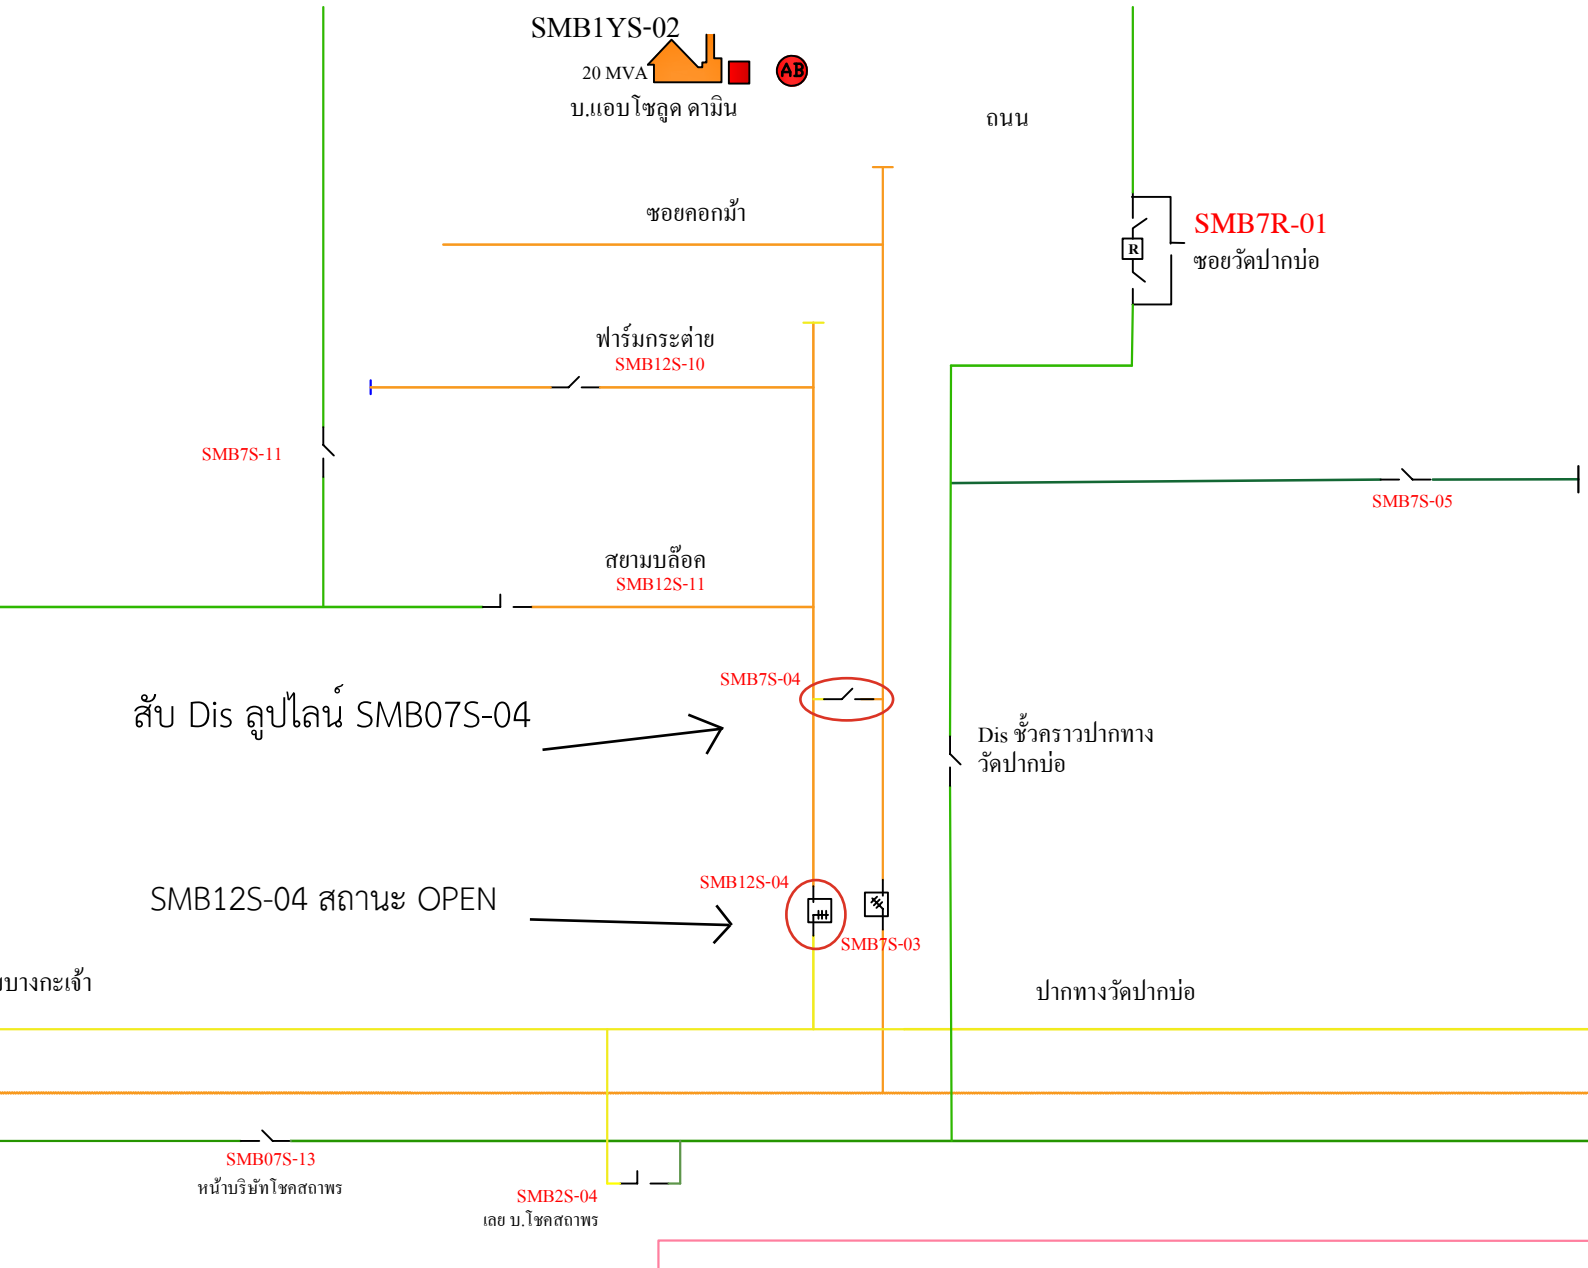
SMB1YS-02
20 MVA
AB
บ.แอบโซลูด คามิน

ถนน

ซอยคอกม้า

SMB7R-01
R
ซอยวัดปากบ่อ

ฟาร์มกระต่าย
SMB12S-10

SMB7S-11

SMB7S-05

สยามบล๊อค
SMB12S-11

SMB7S-04

สับ Dis ลูปไลน์ SMB07S-04

Dis ชั่วคราวปากทาง
วัดปากบ่อ

SMB12S-04

SMB12S-04 สถานะ OPEN

SMB7S-03

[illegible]บางกะเจ้า

ปากทางวัดปากบ่อ

SMB07S-13
หน้าบริษัทโชคสถาพร

SMB2S-04
เลย บ.โชคสถาพร